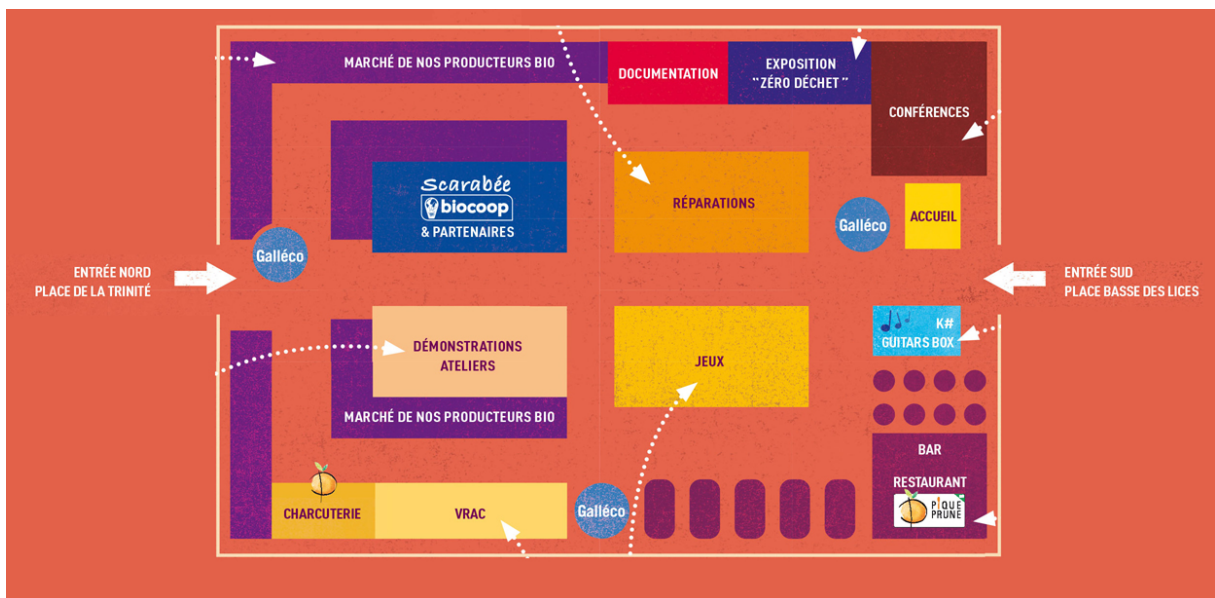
MARCHÉ DE NOS PRODUCTEURS BIO

DOCUMENTATION

EXPOSITION "ZÉRO DÉCHET"

CONFÉRENCES

Scarabée biocoop & PARTENAIRES

RÉPARATIONS

Galléco

ACCUEIL

Galléco

ENTRÉE NORD
PLACE DE LA TRINITÉ

ENTRÉE SUD
PLACE BASSE DES LICES

DÉMONSTRATIONS ATELIERS

JEUX

K# GUITARS BOX

MARCHÉ DE NOS PRODUCTEURS BIO

BAR
RESTAURANT

PIQUE PRUNE

CHARCUTERIE

VRAC

Galléco